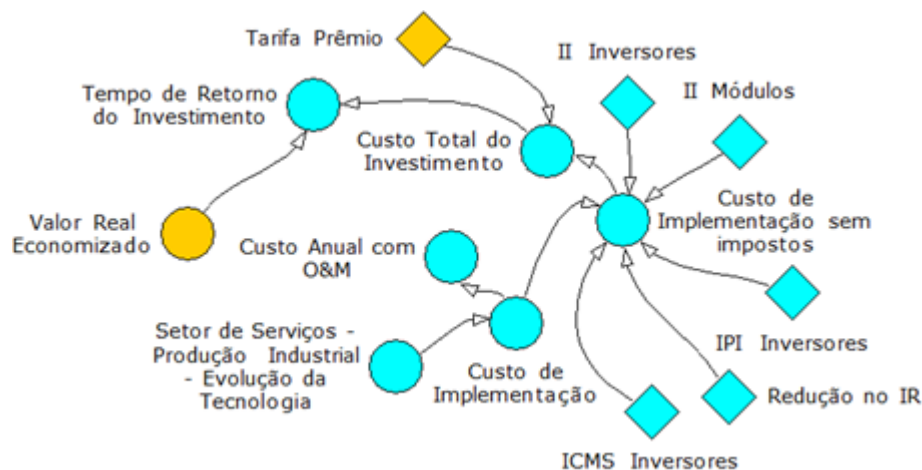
Tarifa Prêmio

II Inversores

II Módulos

Tempo de Retorno do Investimento

Custo Total do Investimento

Custo de Implementação sem impostos

Valor Real Economizado

Custo Anual com O&M

Setor de Serviços - Produção Industrial - Evolução da Tecnologia

Custo de Implementação

IPI Inversores

Redução no IR

ICMS Inversores